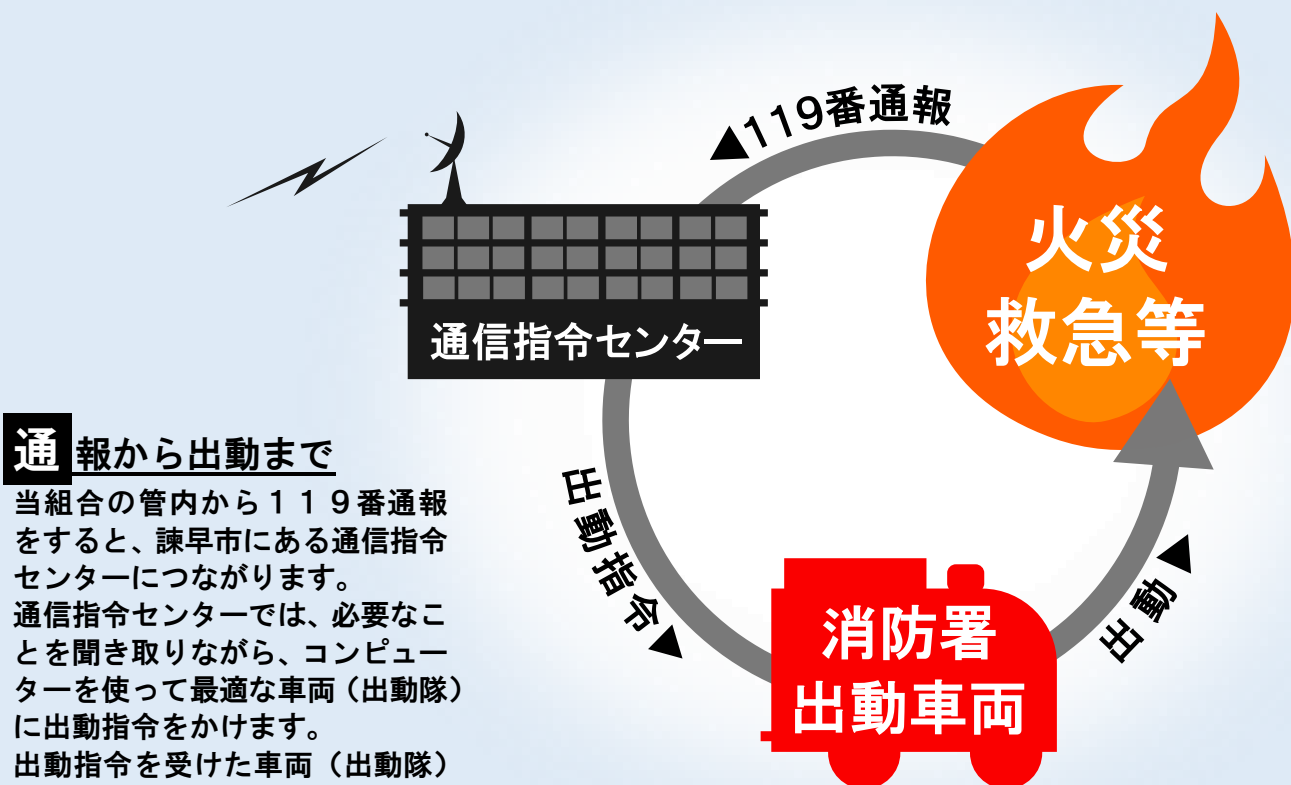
▲119番通報

火災
救急等

通信指令センター

通報から出動まで
当組合の管内から１１９番通報をすると、諫早市にある通信指令センターにつながります。
通信指令センターでは、必要なことを聞き取りながら、コンピューターを使って最適な車両（出動隊）に出動指令をかけます。
出動指令を受けた車両（出動隊）

出動指令▶

出動▶

消防署
出動車両